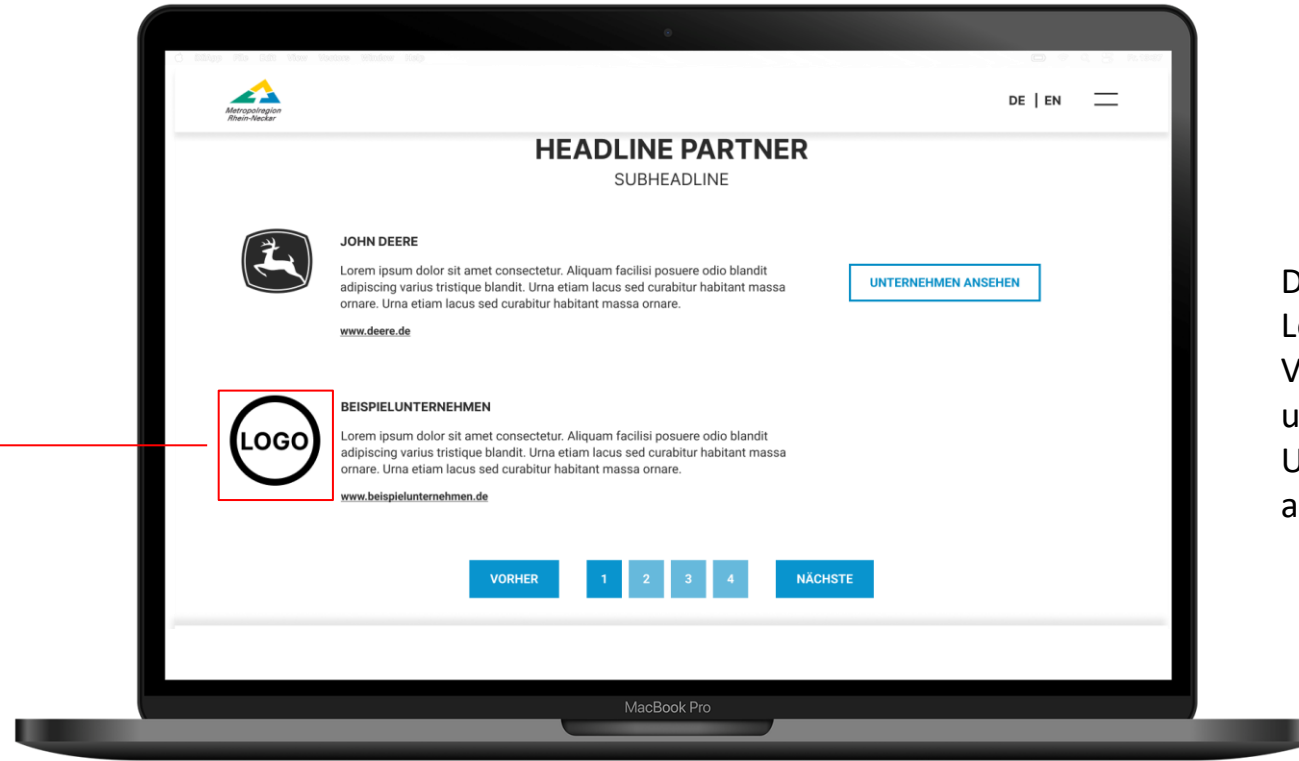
Metropolregion Rhein-Neckar

DE | EN

HEADLINE PARTNER

SUBHEADLINE

JOHN DEERE

Lorem ipsum dolor sit amet consectetur. Aliquam facilisi posuere odio blandit adipiscing varius tristique blandit. Urna etiam lacus sed curabitur habitant massa ornare. Urna etiam lacus sed curabitur habitant massa ornare.

www.deere.de

UNTERNEHMEN ANSEHEN

LOGO

BEISPIELUNTERNEHMEN

Lorem ipsum dolor sit amet consectetur. Aliquam facilisi posuere odio blandit adipiscing varius tristique blandit. Urna etiam lacus sed curabitur habitant massa ornare. Urna etiam lacus sed curabitur habitant massa ornare.

www.beispielunternehmen.de

VORHER

1

2

3

4

NÄCHSTE

MacBook Pro

D
L
V
u
U
a